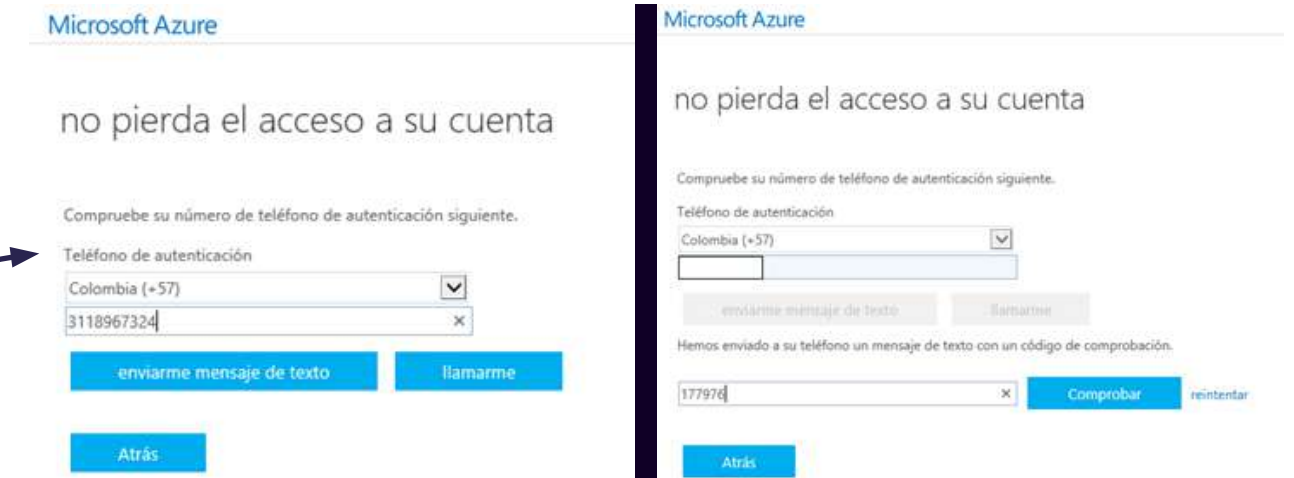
Microsoft Azure

no pierda el acceso a su cuenta

Compruebe su número de teléfono de autenticación siguiente.

Teléfono de autenticación

Colombia (+57)

3118967324 ×

enviarme mensaje de texto

llamarme

Atrás

Microsoft Azure

no pierda el acceso a su cuenta

Compruebe su número de teléfono de autenticación siguiente.

Teléfono de autenticación

Colombia (+57)

enviarme mensaje de texto

llamarme

Hemos enviado a su teléfono un mensaje de texto con un código de comprobación.

177976 ×

Comprobar

reintentar

Atrás